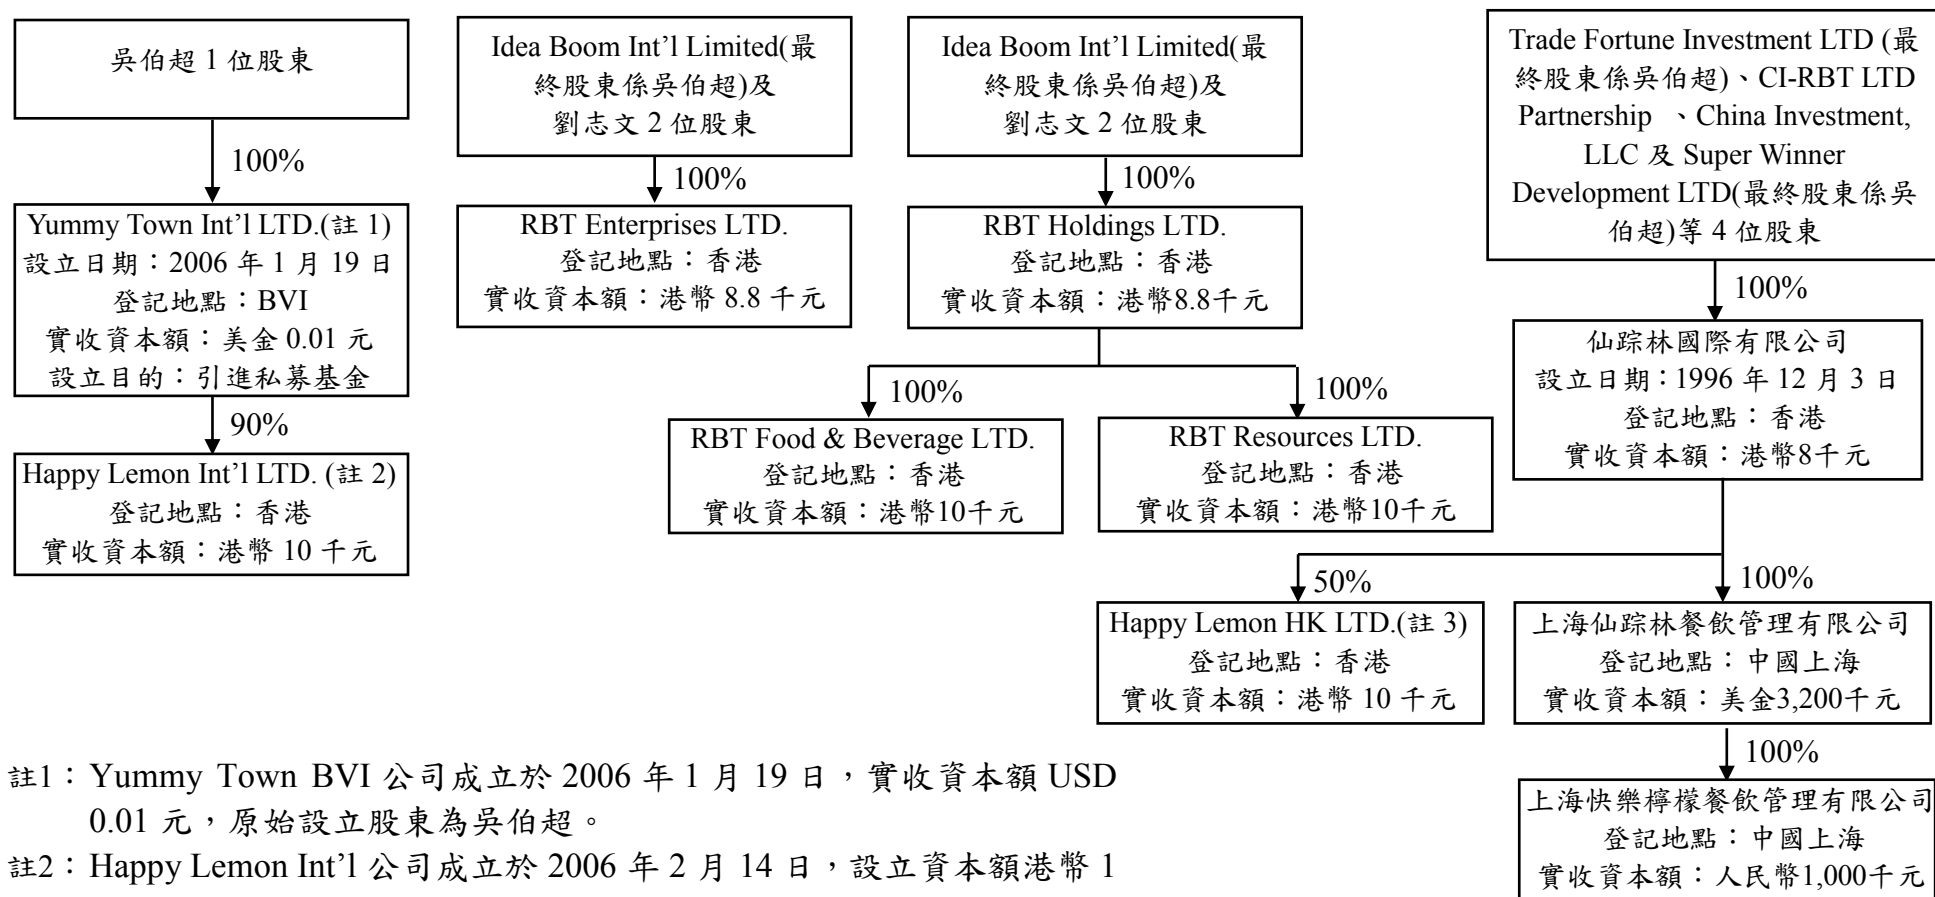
吳伯超 1 位股東

100%

Yummy Town Int'l LTD.(註 1)
設立日期：2006 年 1 月 19 日
登記地點：BVI
實收資本額：美金 0.01 元
設立目的：引進私募基金

90%

Happy Lemon Int'l LTD. (註 2)
登記地點：香港
實收資本額：港幣 10 千元

Idea Boom Int'l Limited(最終股東係吳伯超)及劉志文 2 位股東

100%

RBT Enterprises LTD.
登記地點：香港
實收資本額：港幣 8.8 千元

Idea Boom Int'l Limited(最終股東係吳伯超)及劉志文 2 位股東

100%

RBT Holdings LTD.
登記地點：香港
實收資本額：港幣8.8千元

100%

RBT Food & Beverage LTD.
登記地點：香港
實收資本額：港幣10千元

100%

RBT Resources LTD.
登記地點：香港
實收資本額：港幣10千元

Trade Fortune Investment LTD (最終股東係吳伯超)、CI-RBT LTD Partnership 、China Investment, LLC 及 Super Winner Development LTD(最終股東係吳伯超)等 4 位股東

100%

仙踪林國際有限公司
設立日期：1996 年 12 月 3 日
登記地點：香港
實收資本額：港幣8千元

50%

Happy Lemon HK LTD.(註 3)
登記地點：香港
實收資本額：港幣 10 千元

100%

上海仙踪林餐飲管理有限公司
登記地點：中國上海
實收資本額：美金3,200千元

100%

上海快樂檸檬餐飲管理有限公司
登記地點：中國上海
實收資本額：人民幣1,000千元

註1：Yummy Town BVI 公司成立於 2006 年 1 月 19 日，實收資本額 USD 0.01 元，原始設立股東為吳伯超。
註2：Happy Lemon Int'l 公司成立於 2006 年 2 月 14 日，設立資本額港幣 1